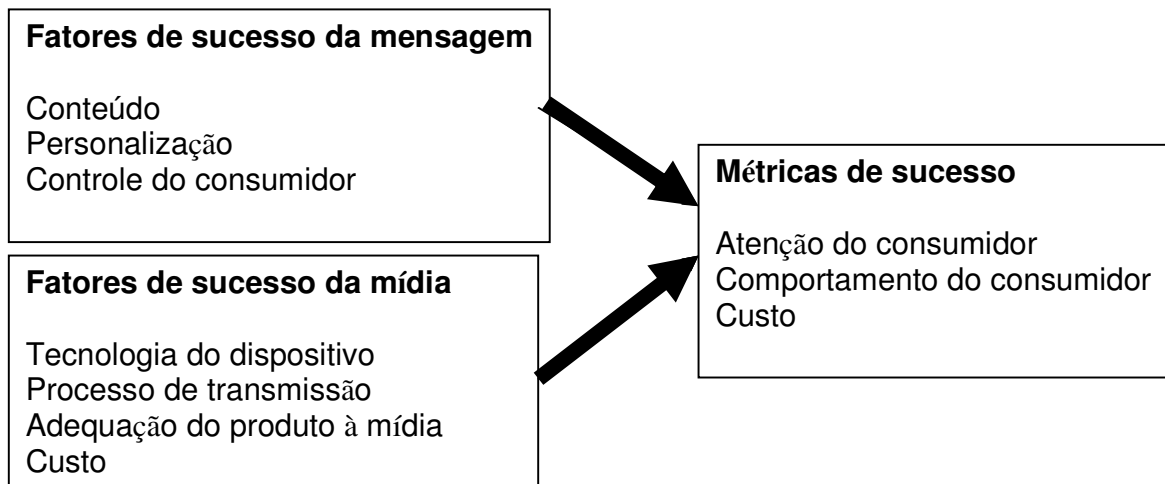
**Fatores de sucesso da mensagem**

Conteúdo
Personalização
Controle do consumidor

**Fatores de sucesso da mídia**

Tecnologia do dispositivo
Processo de transmissão
Adequação do produto à mídia
Custo

**Métricas de sucesso**

Atenção do consumidor
Comportamento do consumidor
Custo